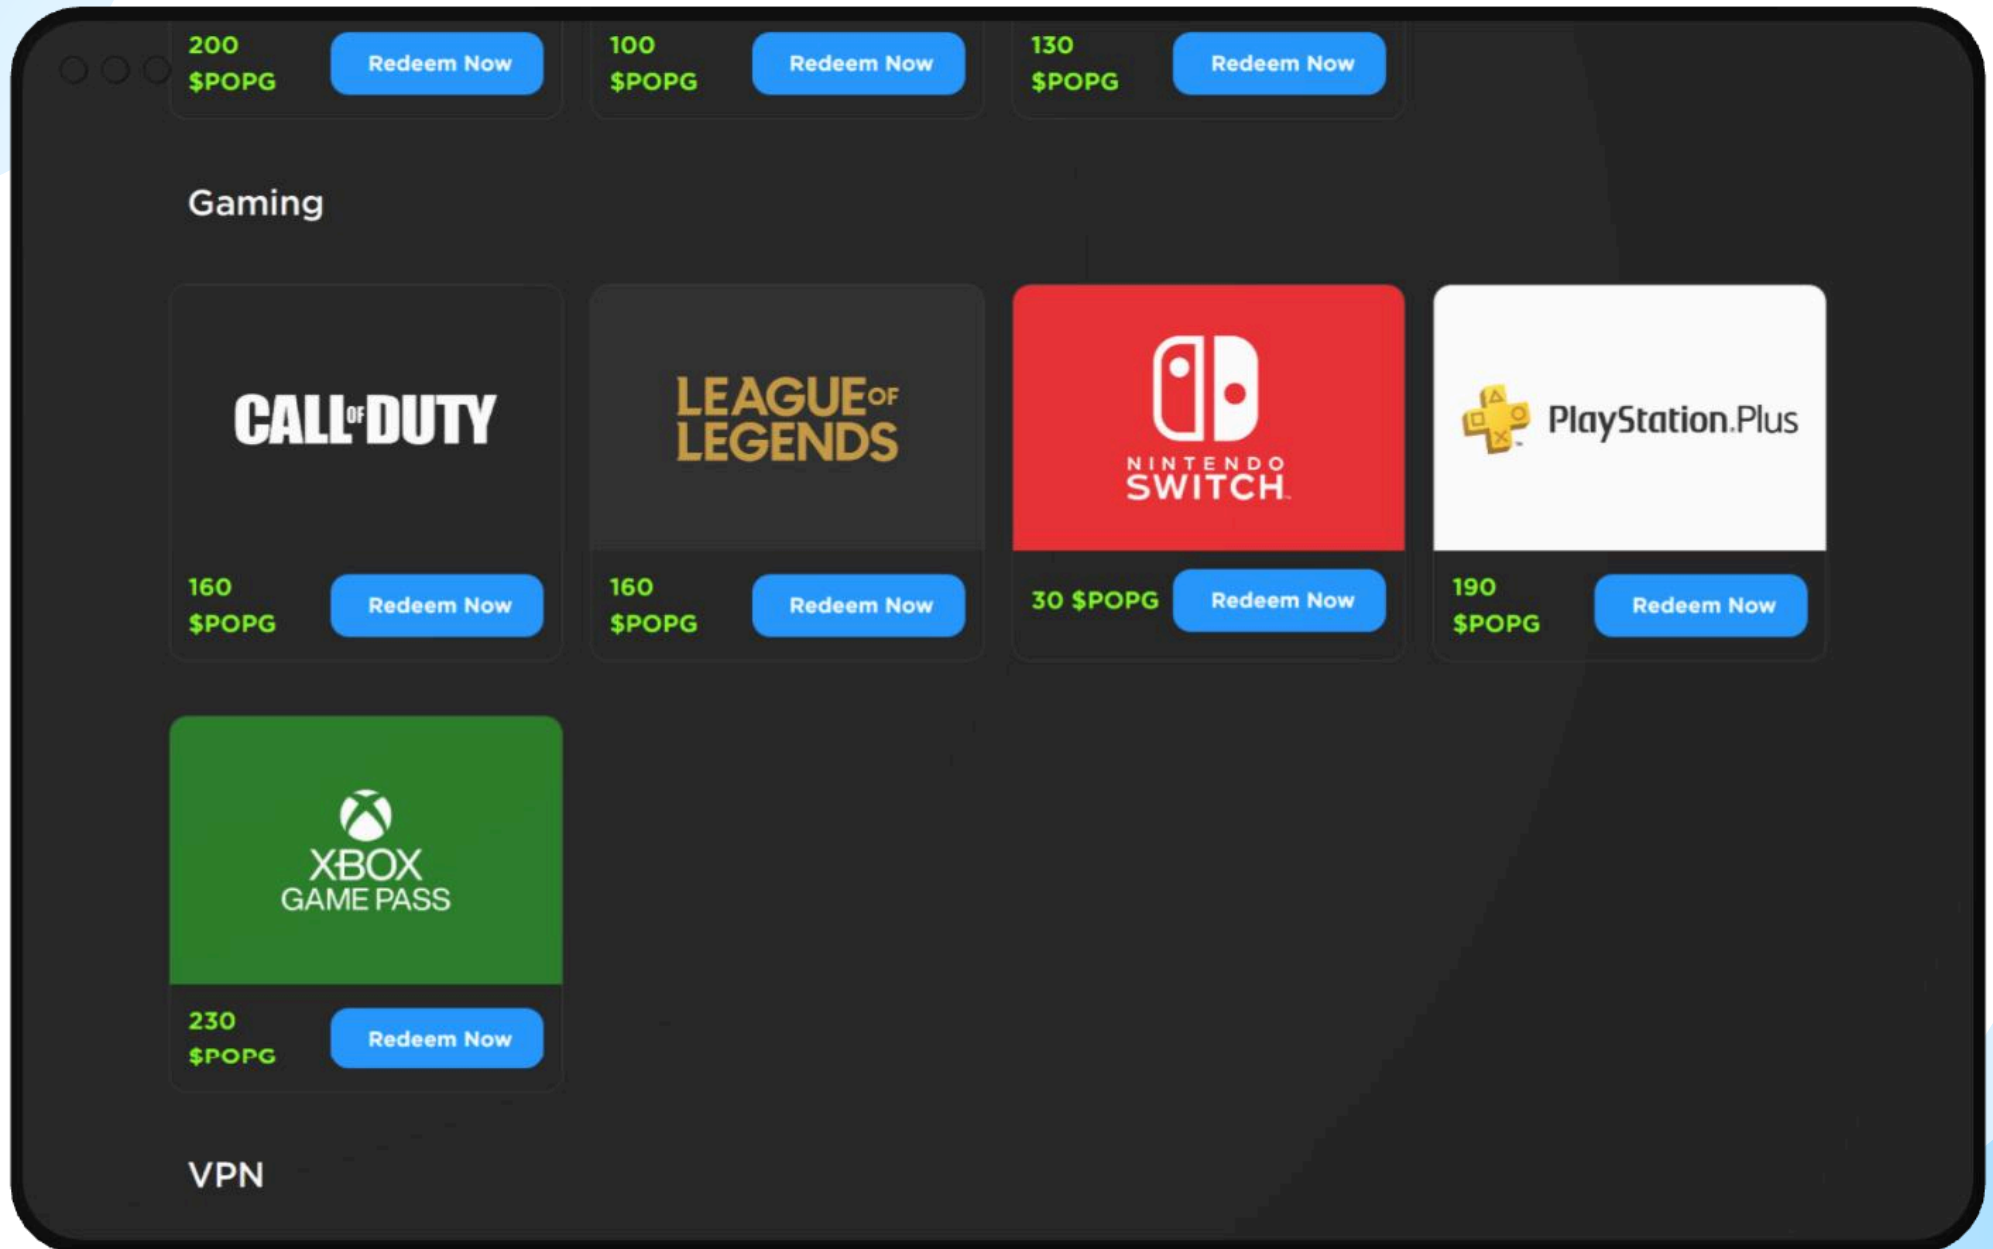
200 $POPG Redeem Now

100 $POPG Redeem Now

130 $POPG Redeem Now

Gaming

CALL OF DUTY

160 $POPG Redeem Now

LEAGUE OF LEGENDS

160 $POPG Redeem Now

NINTENDO SWITCH

30 $POPG Redeem Now

PlayStation.Plus

190 $POPG Redeem Now

XBOX GAME PASS

230 $POPG Redeem Now

VPN